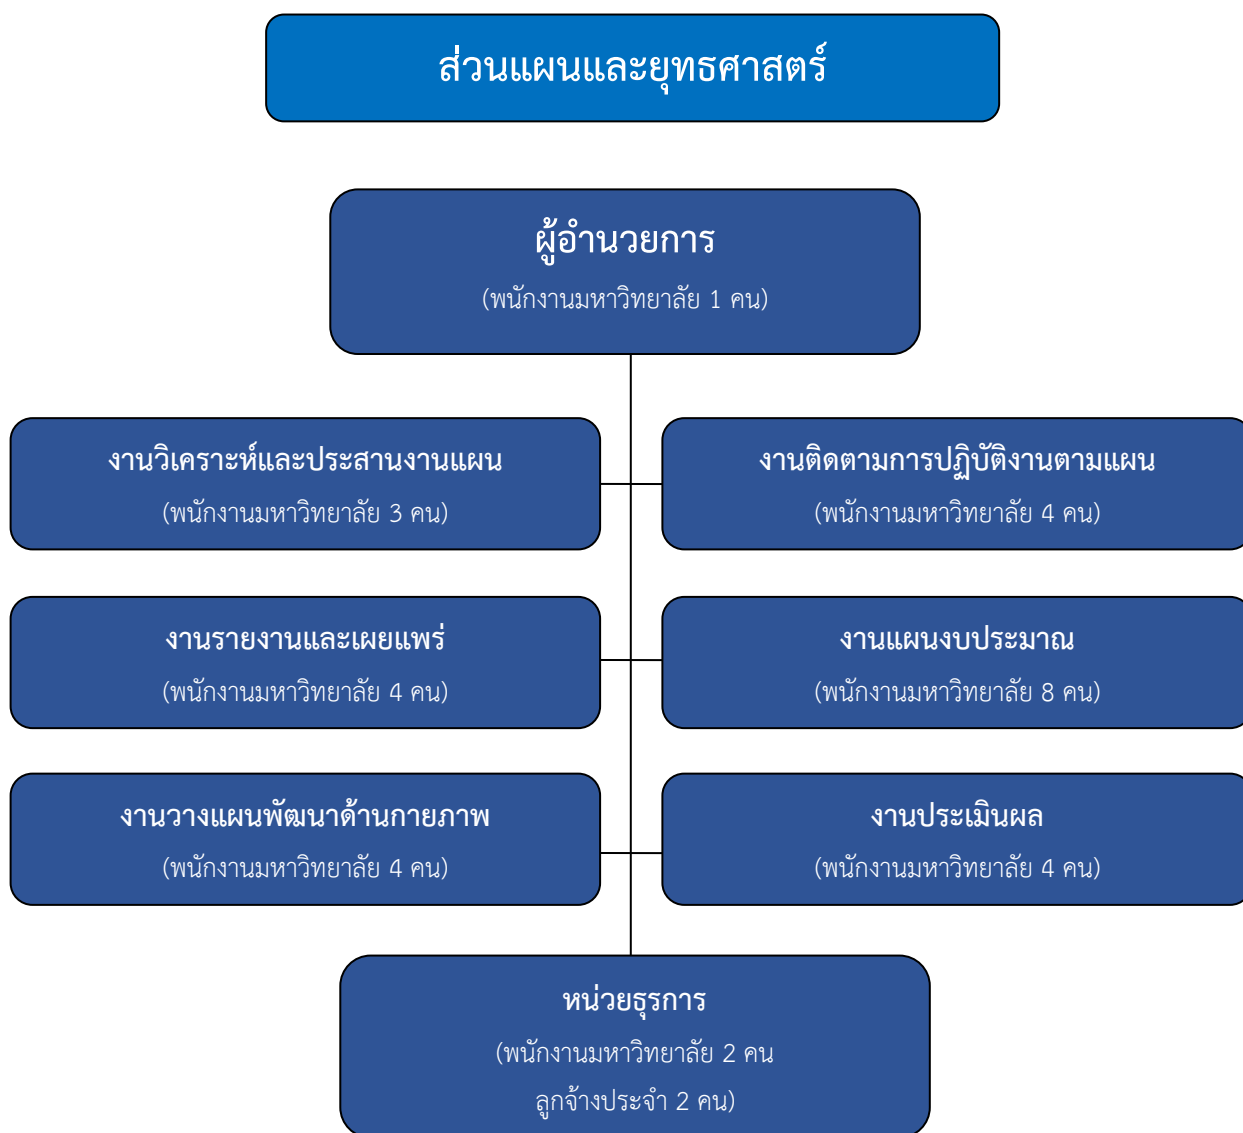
ส่วนแผนและยุทธศาสตร์

ผู้อำนวยการ
(พนักงานมหาวิทยาลัย 1 คน)

งานวิเคราะห์และประสานงานแผน
(พนักงานมหาวิทยาลัย 3 คน)

งานติดตามการปฏิบัติงานตามแผน
(พนักงานมหาวิทยาลัย 4 คน)

งานรายงานและเผยแพร่
(พนักงานมหาวิทยาลัย 4 คน)

งานแผนงบประมาณ
(พนักงานมหาวิทยาลัย 8 คน)

งานวางแผนพัฒนาด้านกายภาพ
(พนักงานมหาวิทยาลัย 4 คน)

งานประเมินผล
(พนักงานมหาวิทยาลัย 4 คน)

หน่วยธุรการ
(พนักงานมหาวิทยาลัย 2 คน
ลูกจ้างประจำ 2 คน)